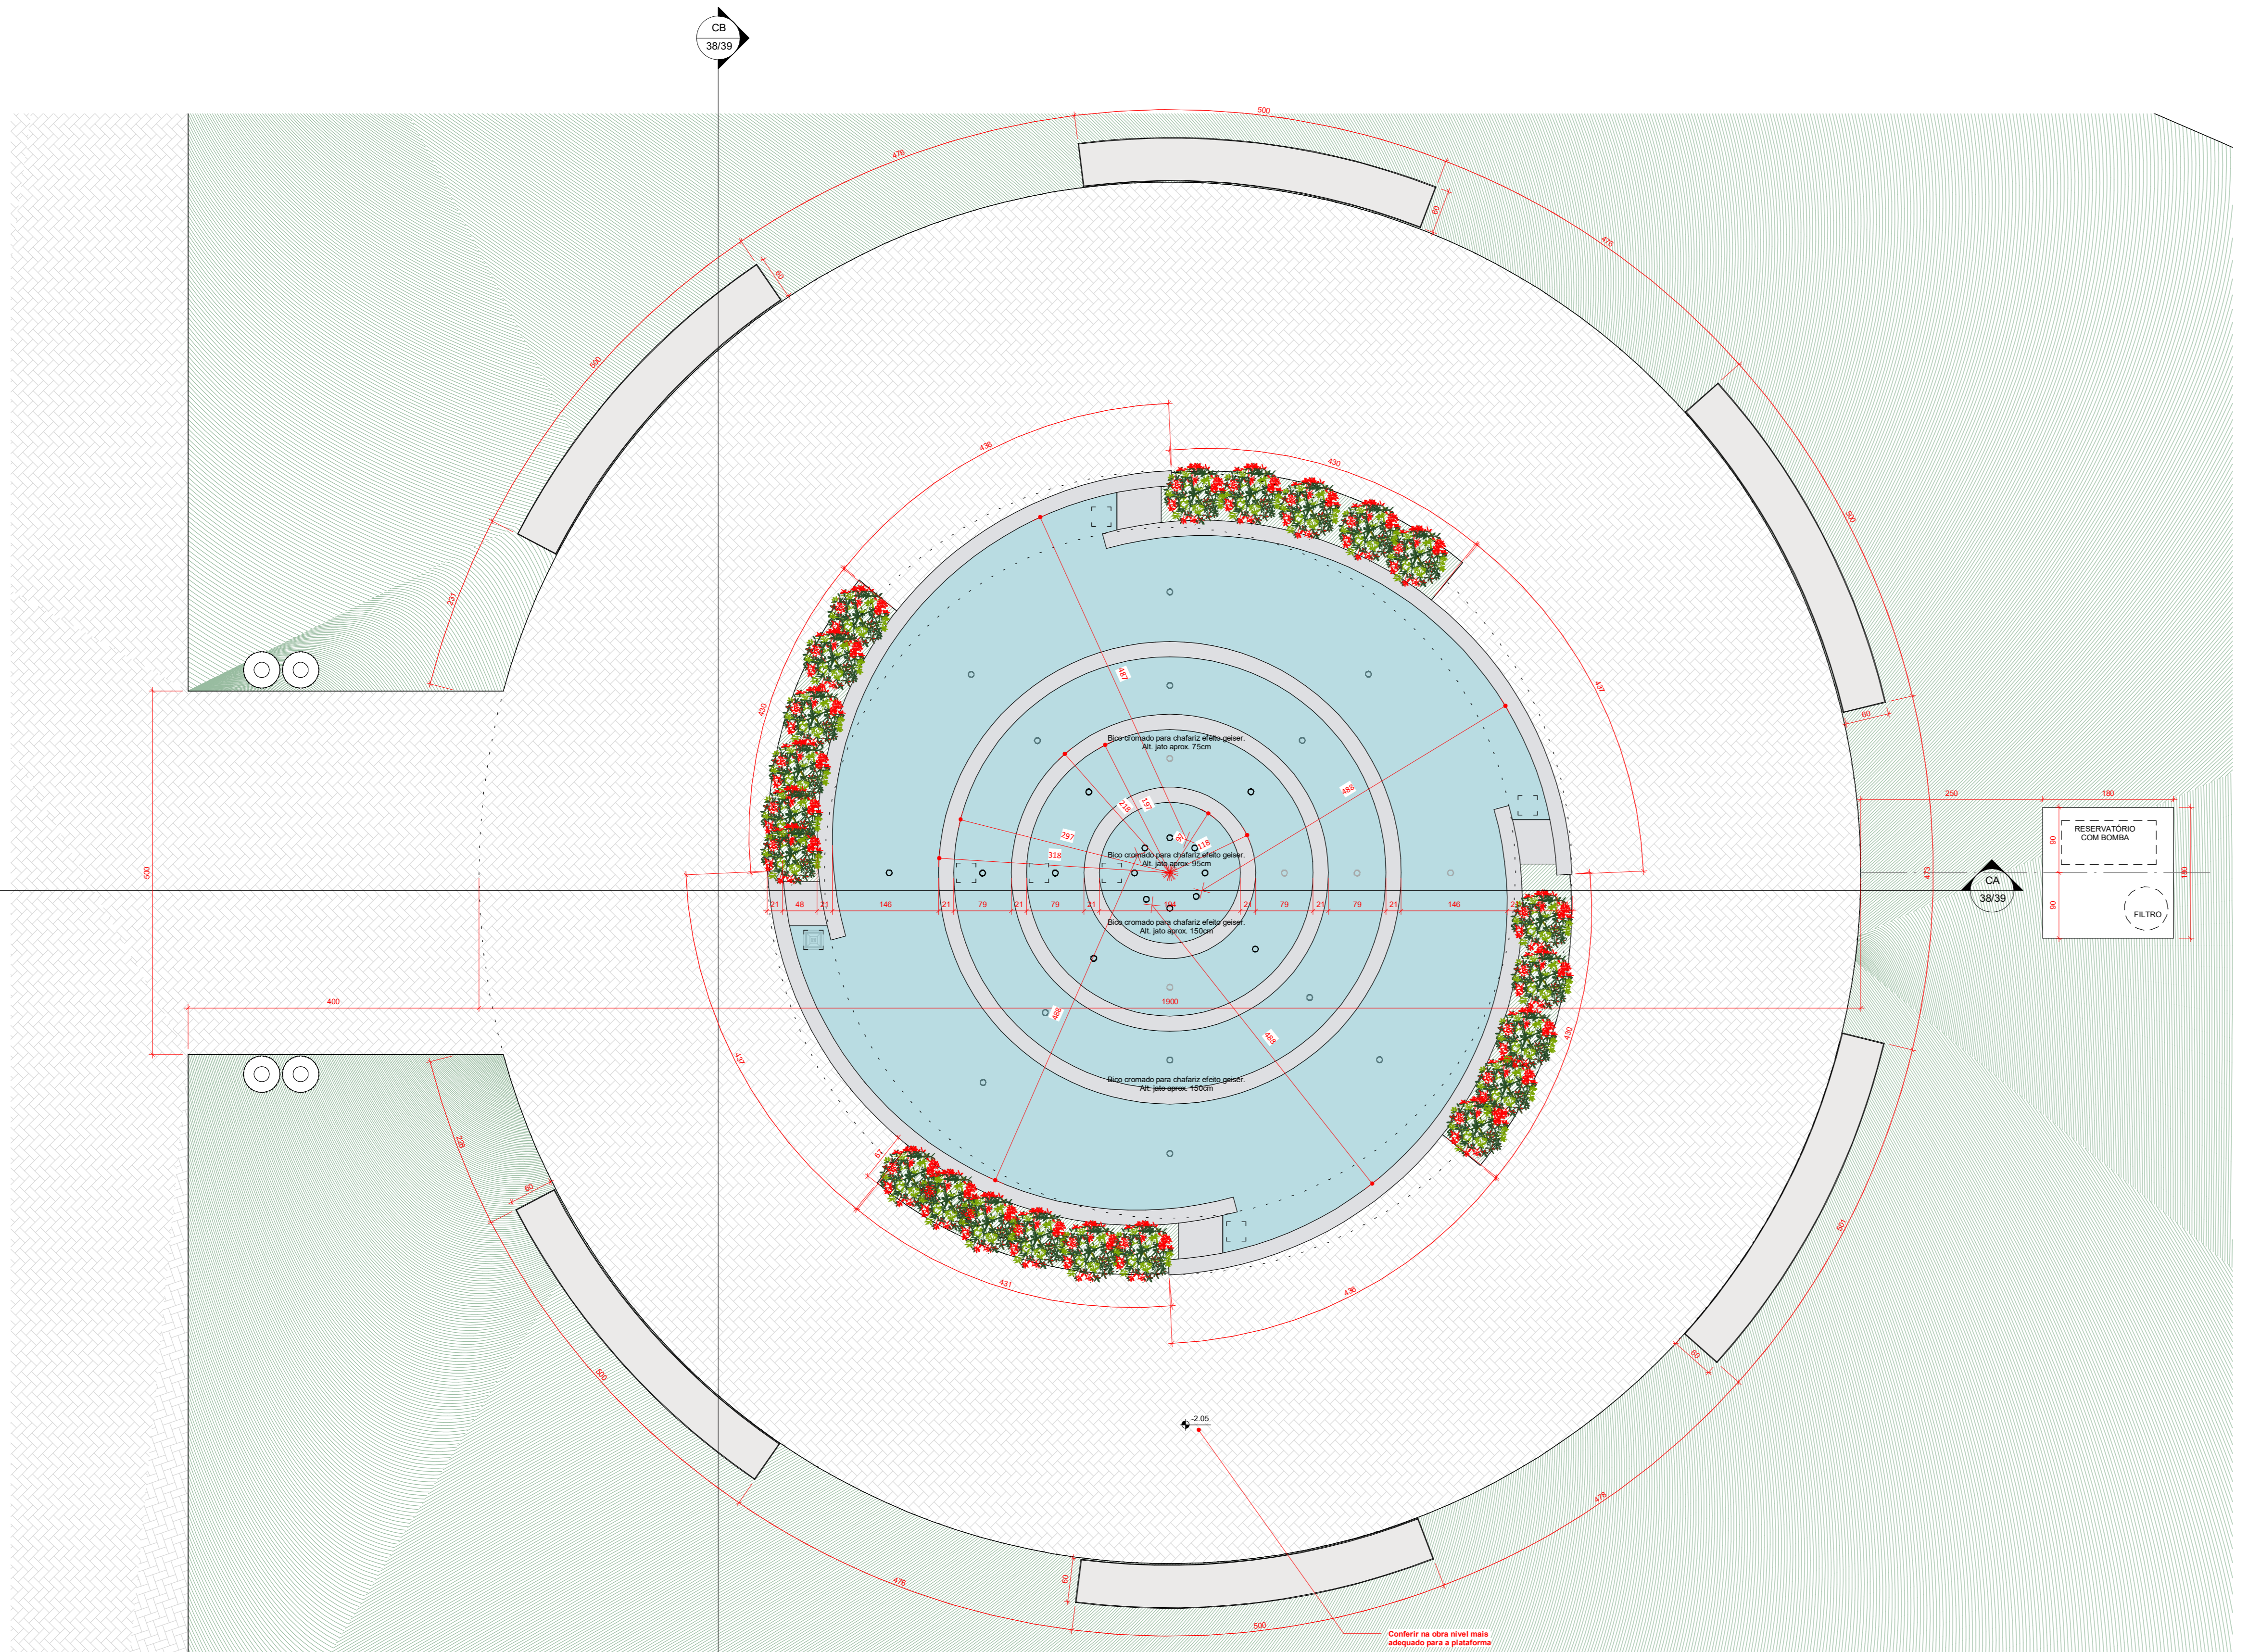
CB
38/39

500
476
60
476
60
500
500
438
430
231
60
430
437
487
480
Bico cromado para chafariz efeito geiser.
Alt. jato aprox. 75cm
250
180
RESERVATÓRIO COM BOMBA
90
90
180
473
FILTRO
CA
38/39
500
297
318
Bico cromado para chafariz efeito geiser.
Alt. jato aprox. 95cm
21 48 21 146 21 79 21 79 21 104 21 79 21 79 21 146 21
Bico cromado para chafariz efeito geiser.
Alt. jato aprox. 150cm
400
1900
486
486
437
430
Bico cromado para chafariz efeito geiser.
Alt. jato aprox. 150cm
228
60
67
431
436
500
60
-2.05
500
476
476
60
500
Conferir na obra nível mais adequado para a plataforma